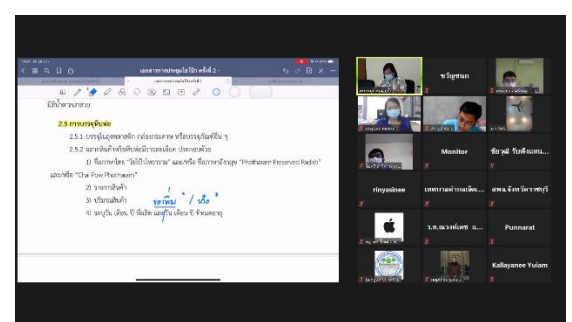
เอกสารการประชุมไชโป๊ว ครั้งที่ 2

มีน้ำตาลรสหวาน

2.5 การบรรจุหีบห่อ

2.5.1 บรรจุในถุงพลาสติก กล่องกระดาษ หรือบรรจุภัณฑ์อื่น ๆ

2.5.2 ฉลากสินค้าต้องพิมพ์ข้อความอย่างชัดเจน ประกอบด้วย

1) ชื่อภาษาไทย "ไชโป๊วโพธาราม" และ/หรือ ชื่อภาษาอังกฤษ "Photharam Preserved Radish" และ/หรือ "Chai Pow Photharam"

2) ตราสินค้า

3) ปริมาณสินค้า ของเพิ่ม " / กิโล "

4) วันผลิต เดือน ปี ที่ผลิต และวัน เดือน ปี ที่หมดอายุ

ขวัญชนก

Monitor

ธีราวุฒิ รับทรัพย์...

rinyasinee

เกษตรอำเภอ...

สพจ.จังหวัดราชบุรี

ว.ท.นวพรรณ...

Punnarat

Kallayanee Yuiam